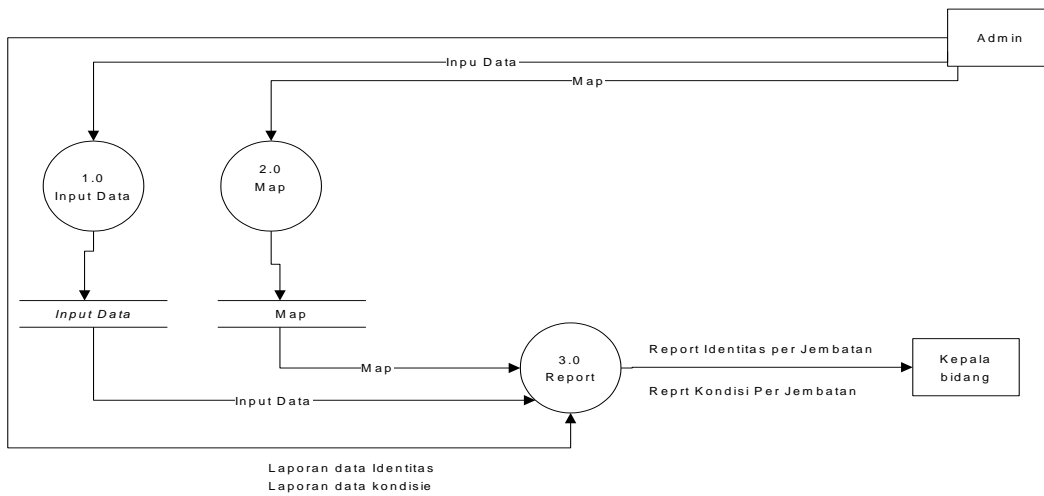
Admin

Inpu Data

Map

1.0
Input Data

2.0
Map

*Input Data*

Map

Map

3.0
Report

Report Identitas per Jembatan

Reprt Kondisi Per Jembatan

Kepala
bidang

Input Data

Laporan data Identitas
Laporan data kondisie